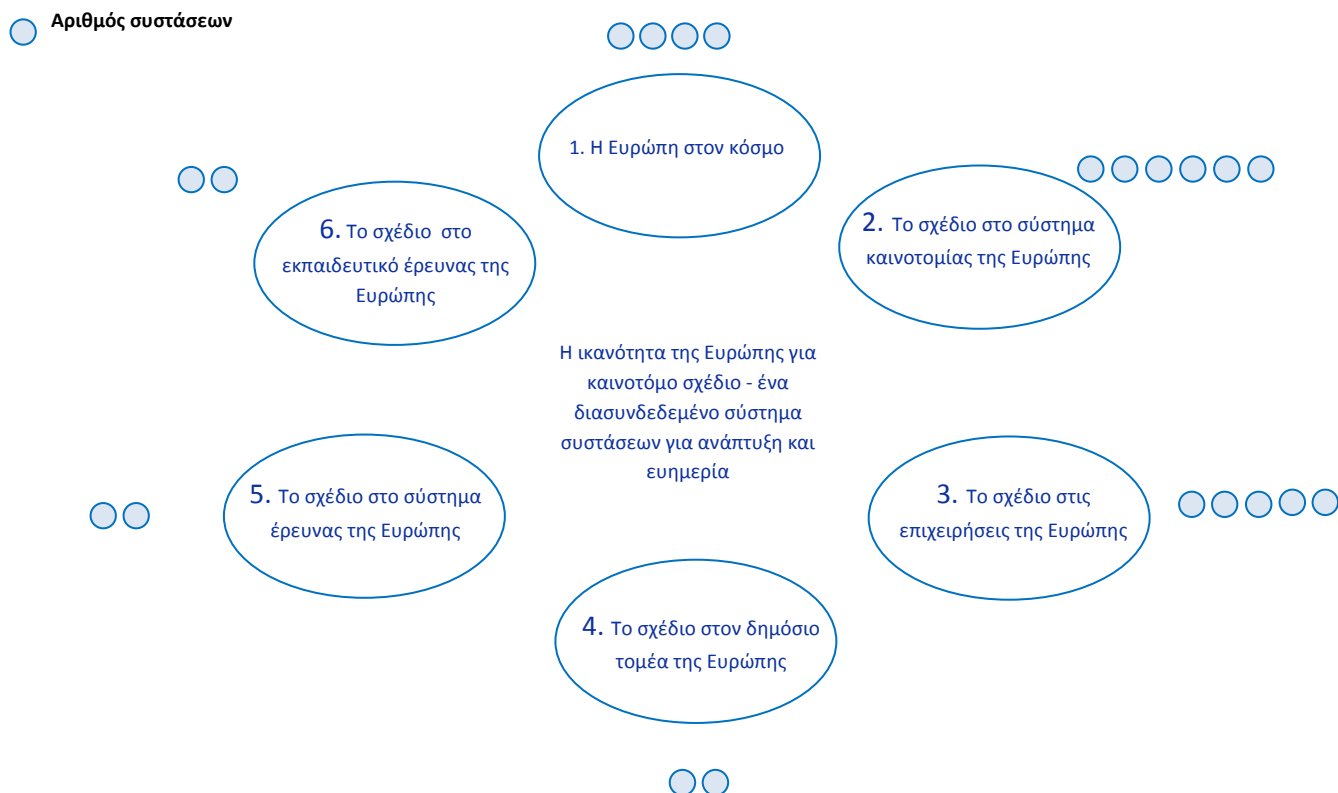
Αριθμός συστάσεων

1. Η Ευρώπη στον κόσμο

6. Το σχέδιο στο εκπαιδευτικό έρευνας της Ευρώπης

2. Το σχέδιο στο σύστημα καινοτομίας της Ευρώπης

Η ικανότητα της Ευρώπης για καινοτόμο σχέδιο - ένα διασυνδεδεμένο σύστημα συστάσεων για ανάπτυξη και ευημερία

5. Το σχέδιο στο σύστημα έρευνας της Ευρώπης

3. Το σχέδιο στις επιχειρήσεις της Ευρώπης

4. Το σχέδιο στον δημόσιο τομέα της Ευρώπης